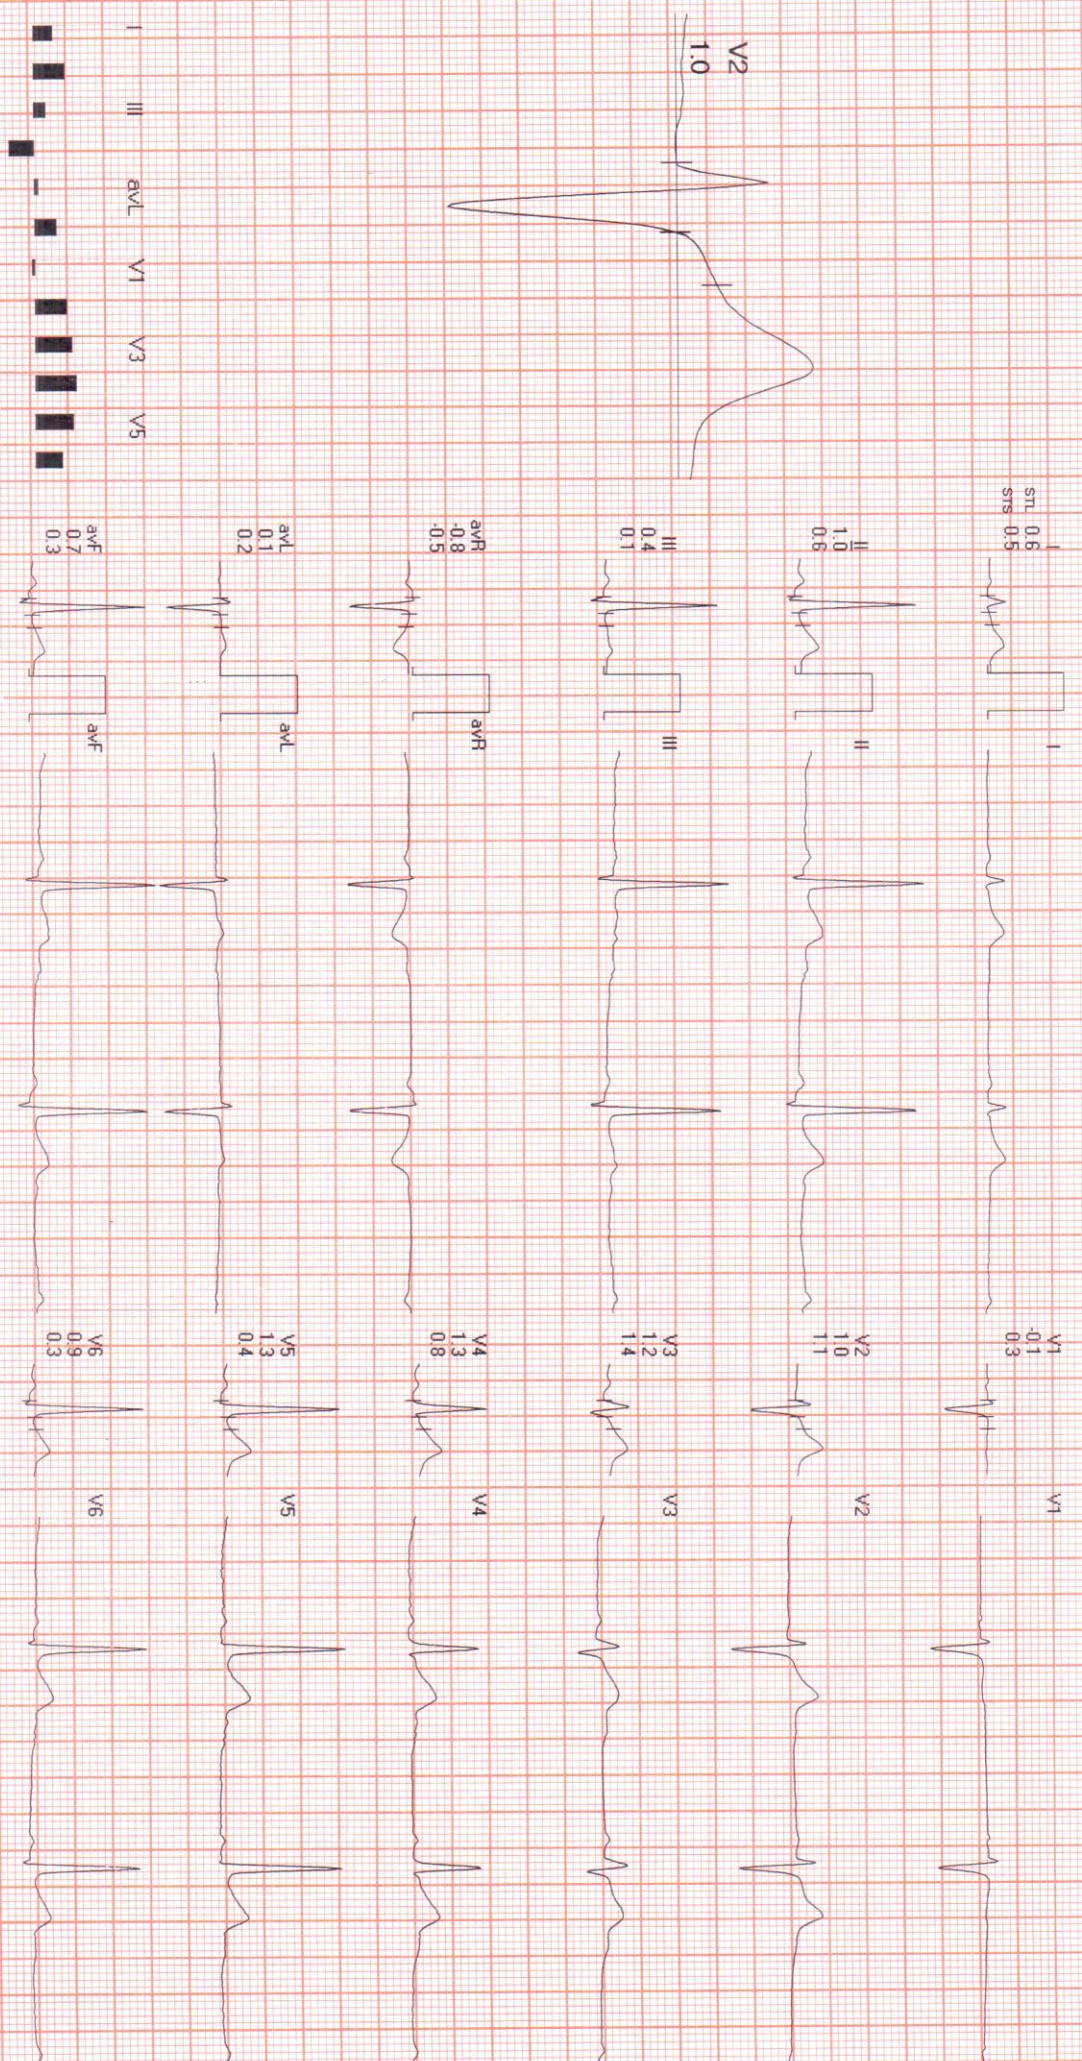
V2
1.0

I
II
III
aVL
V1
V3
V5

STL I 0.6
STS 0.5

II
1.0
0.6

III
0.4
0.1

aVR
-0.8
-0.5

aVL
0.1
0.2

aVF
0.7
0.3

I
II
III
aVR
aVL
aVF

V1
-0.1
0.3

V2
1.0
1.1

V3
1.2
1.4

V4
1.3
0.8

V5
1.3
0.4

V6
0.9
0.3

V1
V2
V3
V4
V5
V6